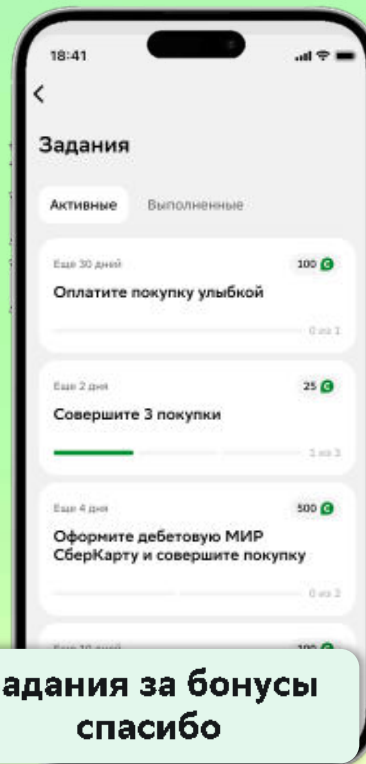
18:41

<

Задания

Активные Выполненные

Еще 30 дней
100
Оплатите покупку улыбкой
0 из 1

Еще 2 дня
25
Совершите 3 покупки
1 из 3

Еще 4 дня
500
Оформите дебетовую МИР СберКарту и совершите покупку
0 из 2

Еще 10 дней
100

адания за бонусы спасибо